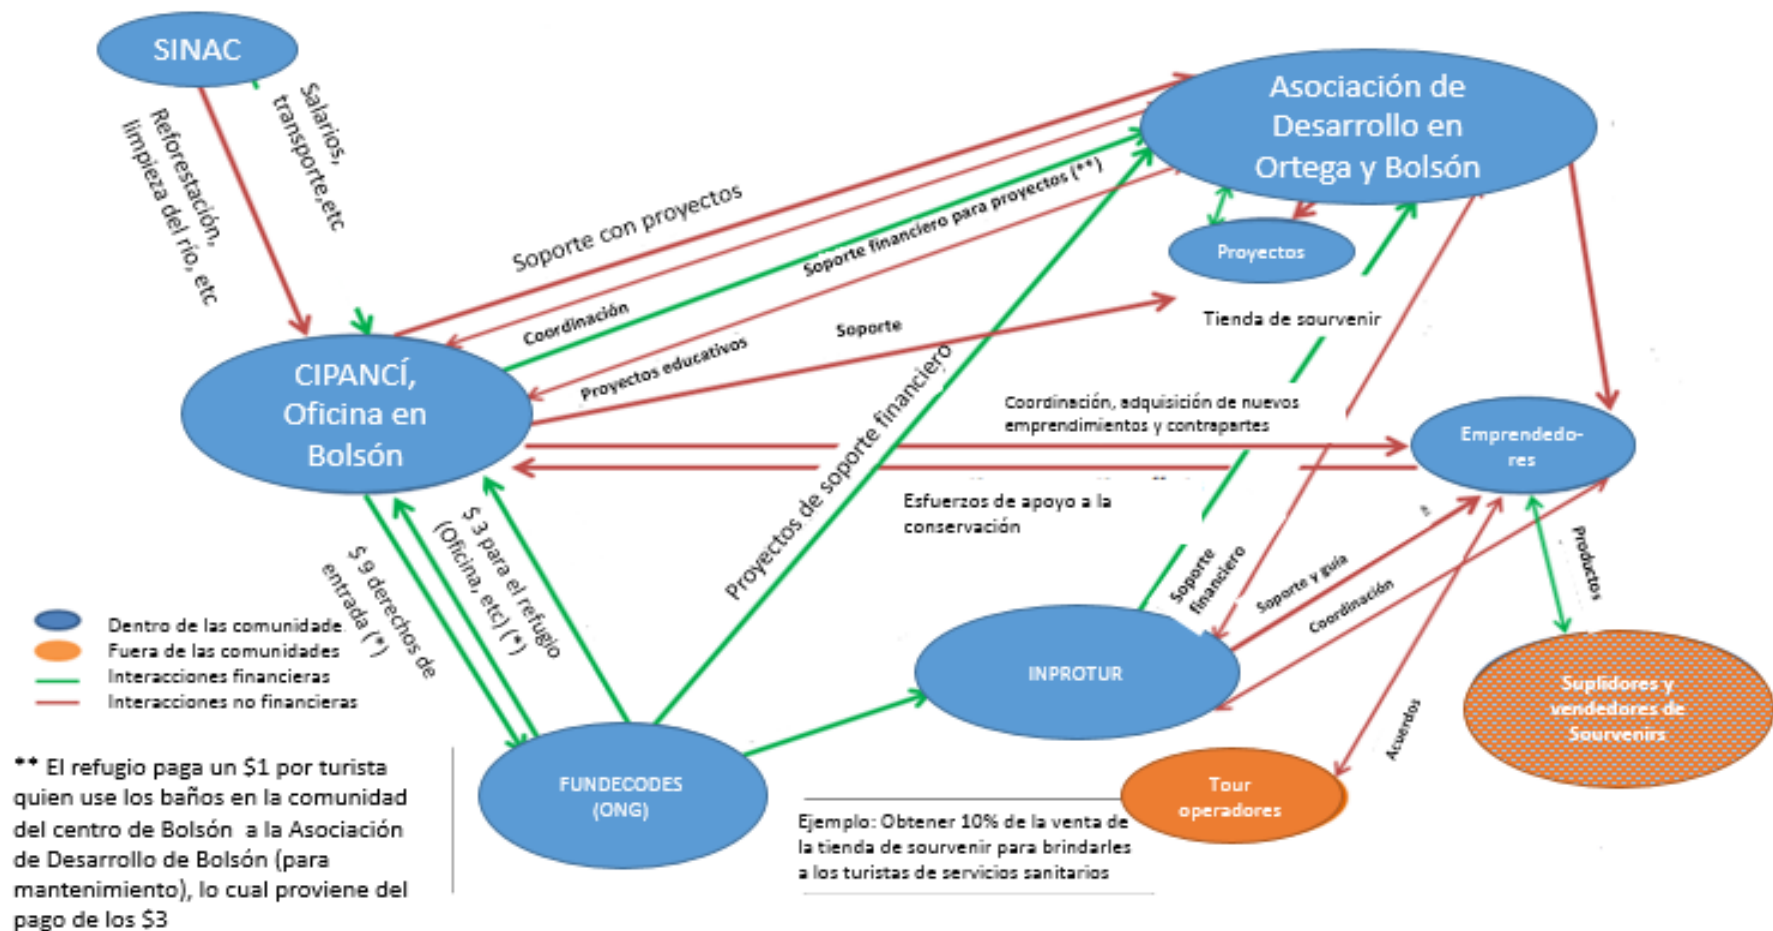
SINAC

Salarios, transporte,etc

Reforestación, limpieza del río, etc

Asociación de Desarrollo en Ortega y Bolsón

Soporte con proyectos

Soporte financiero para proyectos (**)

Coordinación

Proyectos

Tienda de sourvenir

Soporte

Proyectos educativos

CIPANCÍ, Oficina en Bolsón

Proyectos de soporte financiero

Coordinación, adquisición de nuevos emprendimientos y contrapartes

Emprendedores

Esfuerzos de apoyo a la conservación

$ 9 derechos de entrada (*)

$ 3 para el refugio (Oficina, etc) (*)

Soporte financiero

Soporte y guía

Coordinación

Productos

Dentro de las comunidade

Fuera de las comunidades

Interacciones financieras

Interacciones no financieras

INPROTUR

Suplidores y vendedores de Sourvenirs

Acuerdos

** El refugio paga un $1 por turista quien use los baños en la comunidad del centro de Bolsón a la Asociación de Desarrollo de Bolsón (para mantenimiento), lo cual proviene del pago de los $3

FUNDECODES (ONG)

Tour operadores

Ejemplo: Obtener 10% de la venta de la tienda de sourvenir para brindarles a los turistas de servicios sanitarios